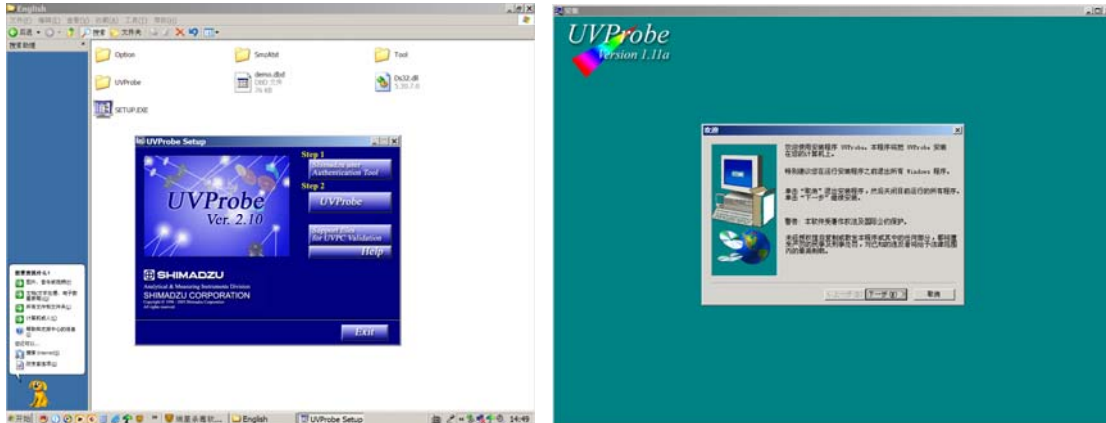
English

文件(F) 编辑(E) 查看(V) 收藏(A) 工具(T) 帮助(H)

后退 搜索 文件夹

搜索助理

Option

SmoMst

Tool

UVProbe

demo.dbd

Dx32.dll

SETUP.EXE

UVProbe Setup

Step 1

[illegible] Authentication Tool

Step 2

UVProbe

UVProbe

Ver. 2.10

Support Files for UVPC Validation

Help

SHIMADZU

Analytical & Measuring Instruments Division

SHIMADZU CORPORATION

Exit

English

UVProbe Setup

14:49

UVProbe

Version 1.11a

欢迎

欢迎使用安装程序 UVProbe。本程序将把 UVProbe 安装在您的计算机上。

特别建议您在运行安装程序之前退出所有 Windows 程序。

单击"取消"退出安装程序，然后关闭目前运行的所有程序。单击"下一步"继续安装。

警告：本软件受著作权法及国际公约保护。

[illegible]

< 上一步(B)

下一步(N) >

取消